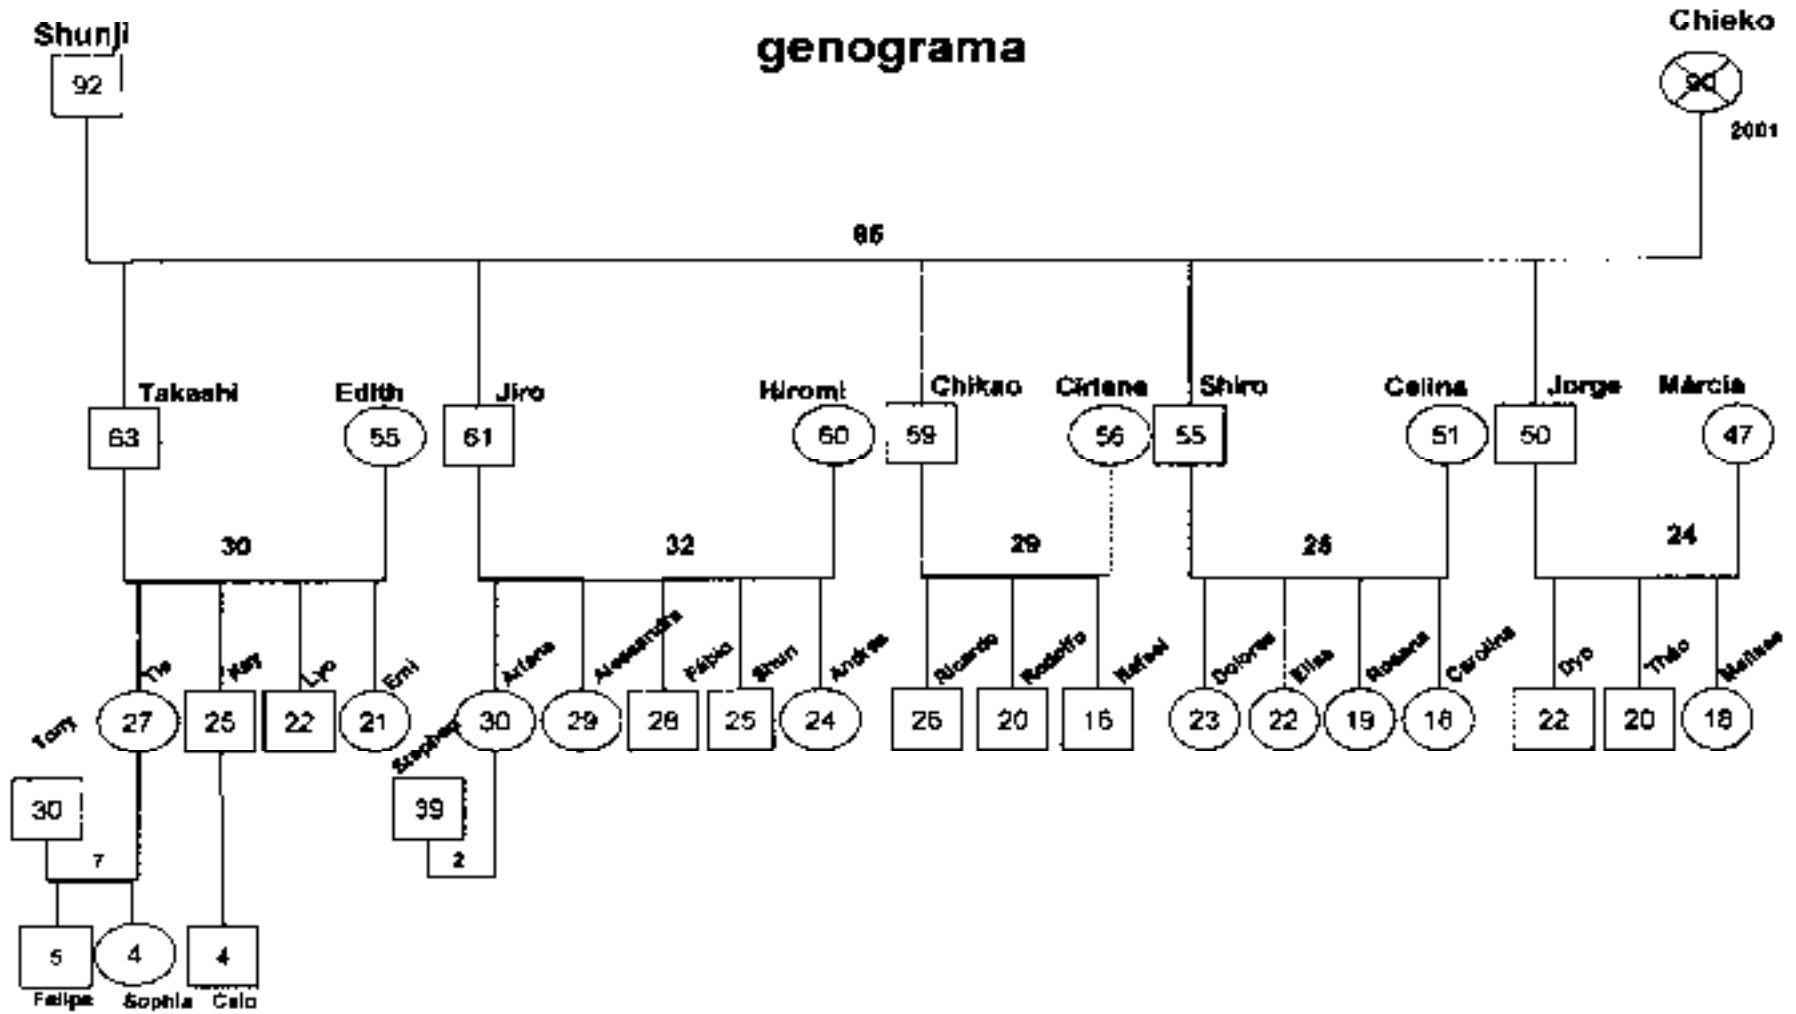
Shunji
92

genograma

Chieko
90
2001

65

Takeshi
63
Edith
55
Jiro
61
Hiromi
60
Chikao
59
Cirlene
56
Shiro
55
Celina
51
Jorge
50
Márcia
47

30
32
29
26
24

Tomy
Tie
27
Ney
25
Lyo
22
Emi
21
Stephen
Arlene
30
Alessandra
29
Fábio
28
Shun
25
Andréa
24
Ricardo
25
Rodolfo
20
Rafael
16
Dolores
23
Elisa
22
Rosana
19
Carolina
16
Dyo
22
Théo
20
Melissa
18

30
7
39
2

5
Felipe
4
Sophia
4
Caio